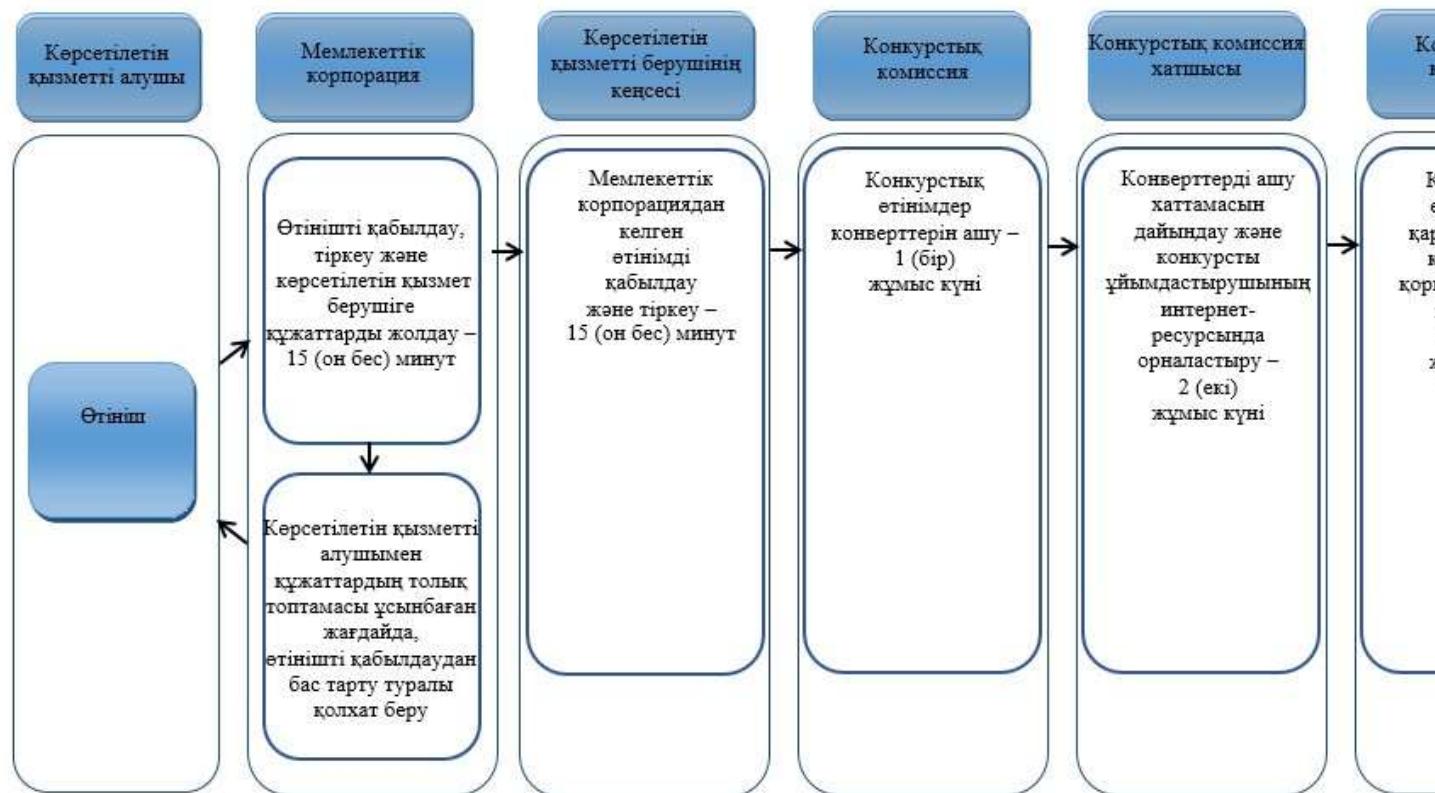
Көрсетілетін қызметті алушы

Мемлекеттік корпорация

Көрсетілетін қызметті берушінің кеңсесі

Конкурстық комиссия

Конкурстық комиссия хатшысы

Ко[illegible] к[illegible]

Өтініш

Өтінішті қабылдау, тіркеу және көрсетілетін қызмет берушіге құжаттарды жолдау – 15 (он бес) минут

Көрсетілетін қызметті алушымен құжаттардың толық топтамасы ұсынбаған жағдайда, өтінішті қабылдаудан бас тарту туралы қолхат беру

Мемлекеттік корпорациядан келген өтінімді қабылдау және тіркеу – 15 (он бес) минут

Конкурстық өтінімдер конверттерін ашу – 1 (бір) жұмыс күні

Конверттерді ашу хаттамасын дайындау және конкурсты ұйымдастырушының интернет-ресурсында орналастыру – 2 (екі) жұмыс күні

К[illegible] е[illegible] қар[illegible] к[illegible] қор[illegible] ж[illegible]